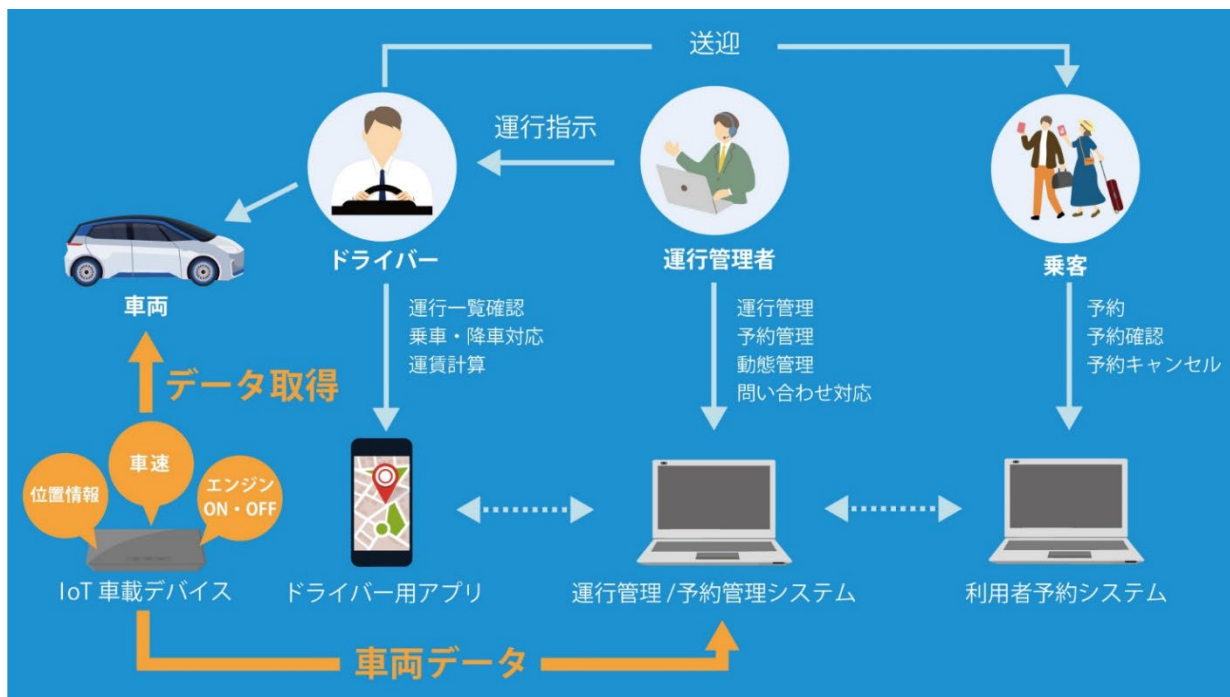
送迎

運行指示

ドライバー

運行管理者

乗客

車両

運行一覧確認
乗車・降車対応
運賃計算

運行管理
予約管理
動態管理
問い合わせ対応

予約
予約確認
予約キャンセル

データ取得

位置情報
車速
エンジン ON・OFF

IoT 車載デバイス

ドライバー用アプリ

運行管理 / 予約管理システム

利用者予約システム

車両データ